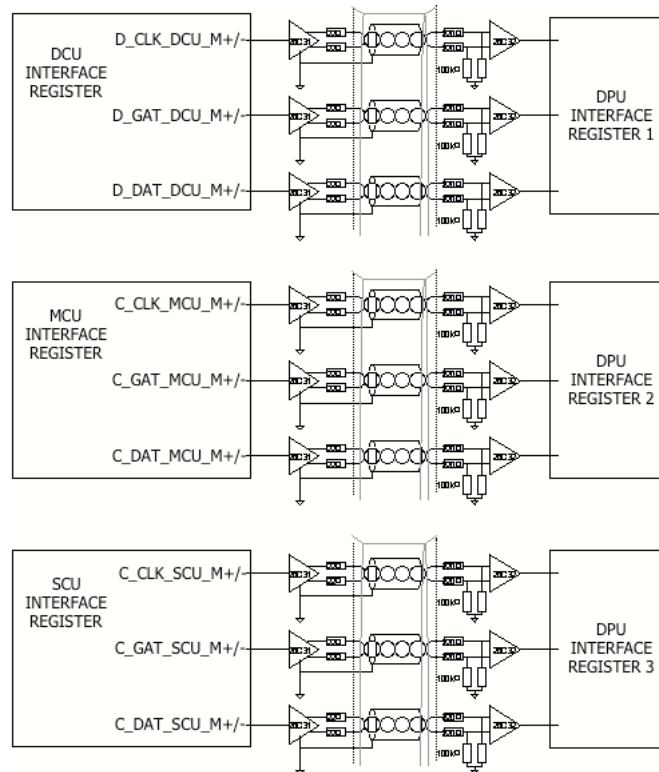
DCU
INTERFACE
REGISTER

D_CLK_DCU_M+/-

D_GAT_DCU_M+/-

D_DAT_DCU_M+/-

DPU
INTERFACE
REGISTER 1

MCU
INTERFACE
REGISTER

C_CLK_MCU_M+/-

C_GAT_MCU_M+/-

C_DAT_MCU_M+/-

DPU
INTERFACE
REGISTER 2

SCU
INTERFACE
REGISTER

C_CLK_SCU_M+/-

C_GAT_SCU_M+/-

C_DAT_SCU_M+/-

DPU
INTERFACE
REGISTER 3